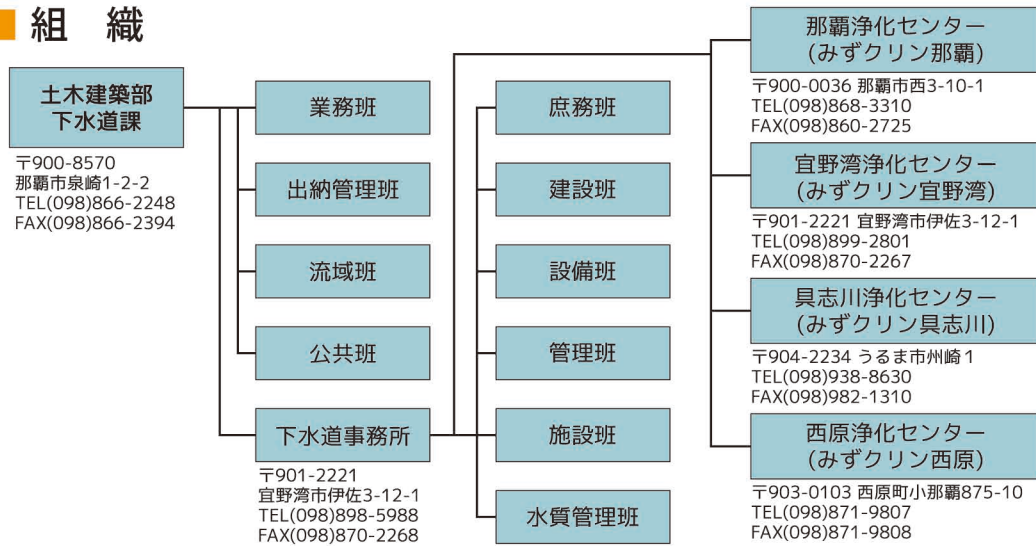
組　織

土木建築部
下水道課

〒900-8570
那覇市泉崎1-2-2
TEL(098)866-2248
FAX(098)866-2394

業務班

出納管理班

流域班

公共班

下水道事務所

〒901-2221
宜野湾市伊佐3-12-1
TEL(098)898-5988
FAX(098)870-2268

庶務班

建設班

設備班

管理班

施設班

水質管理班

那覇浄化センター
(みずクリン那覇)

〒900-0036 那覇市西3-10-1
TEL(098)868-3310
FAX(098)860-2725

宜野湾浄化センター
(みずクリン宜野湾)

〒901-2221 宜野湾市伊佐3-12-1
TEL(098)899-2801
FAX(098)870-2267

具志川浄化センター
(みずクリン具志川)

〒904-2234 うるま市州崎1
TEL(098)938-8630
FAX(098)982-1310

西原浄化センター
(みずクリン西原)

〒903-0103 西原町小那覇875-10
TEL(098)871-9807
FAX(098)871-9808